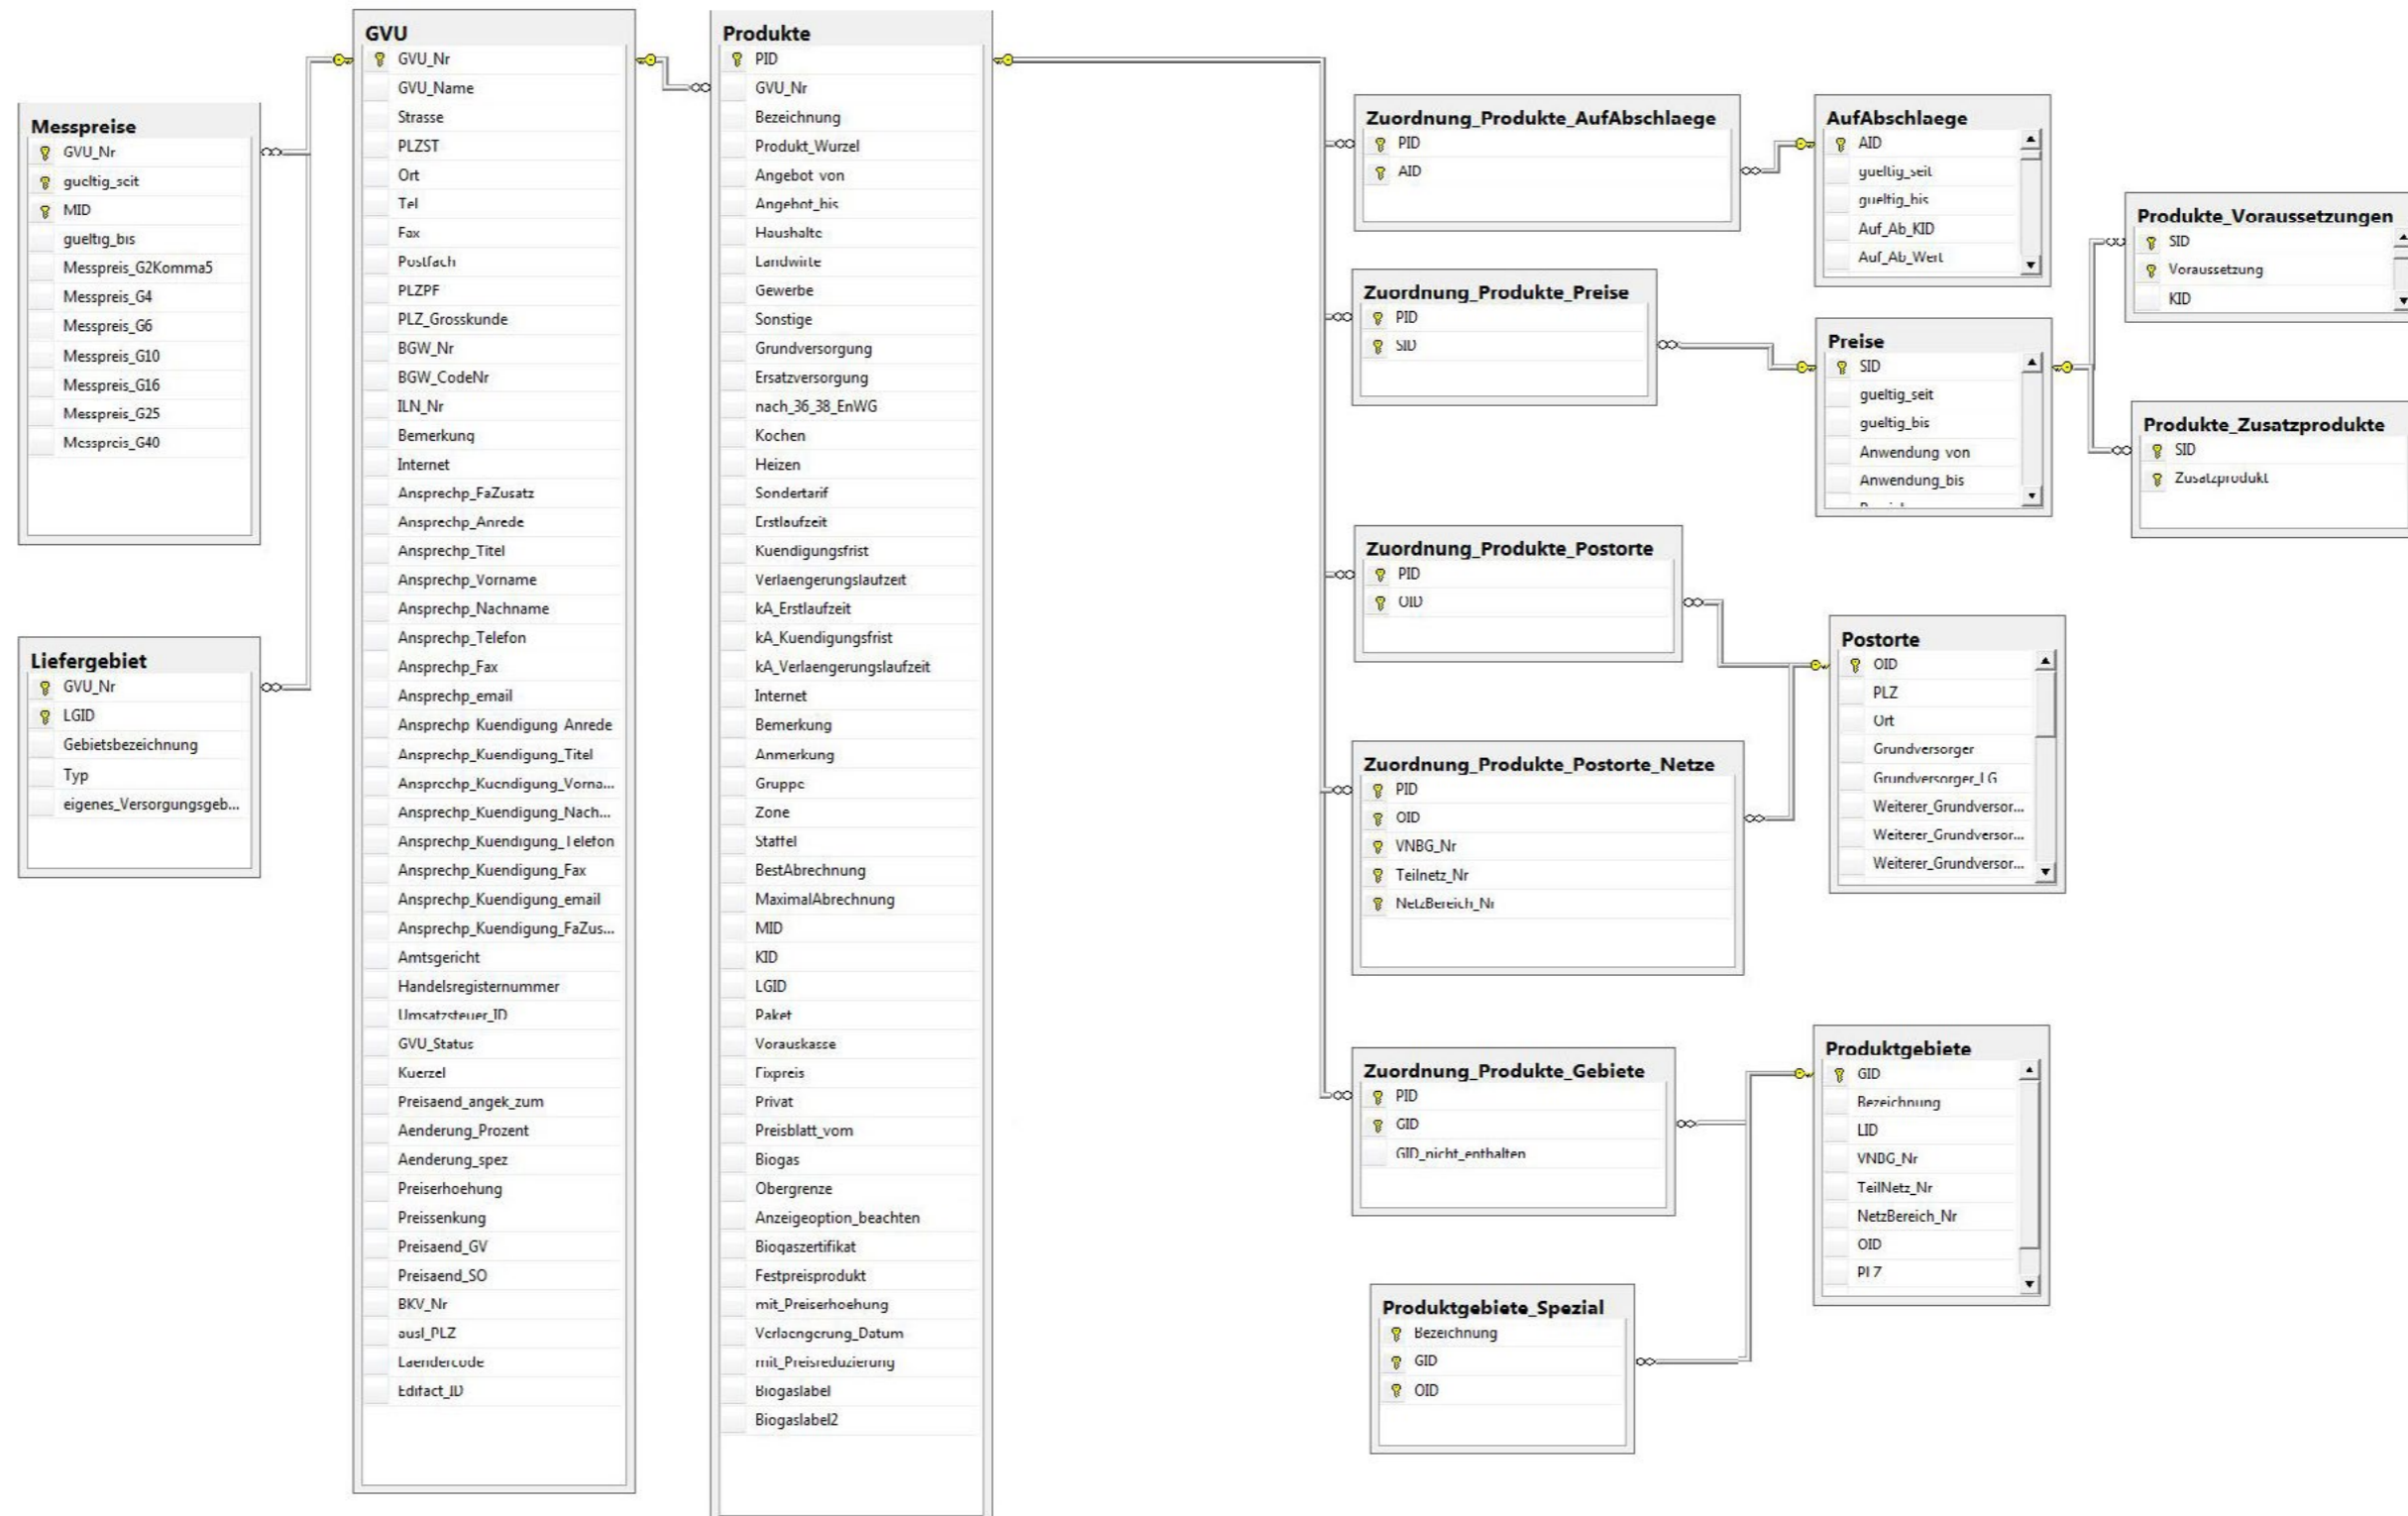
Messpreise
GVU_Nr
gueltig_seit
MID
gueltig_bis
Messpreis_G2Komma5
Messpreis_G4
Messpreis_G6
Messpreis_G10
Messpreis_G16
Messpreis_G25
Messpreis_G40

Liefergebiet
GVU_Nr
LGID
Gebietsbezeichnung
Typ
eigenes_Versorgungsgeb...

GVU
GVU_Nr
GVU_Name
Strasse
PLZST
Ort
Tel
Fax
Postfach
PLZPF
PLZ_Grosskunde
BGW_Nr
BGW_CodeNr
ILN_Nr
Bemerkung
Internet
Ansprechp_FaZusatz
Ansprechp_Anrede
Ansprechp_Titel
Ansprechp_Vorname
Ansprechp_Nachname
Ansprechp_Telefon
Ansprechp_Fax
Ansprechp_email
Ansprechp_Kuendigung_Anrede
Ansprechp_Kuendigung_Titel
Ansprechp_Kuendigung_Vorna...
Ansprechp_Kuendigung_Nach...
Ansprechp_Kuendigung_Telefon
Ansprechp_Kuendigung_Fax
Ansprechp_Kuendigung_email
Ansprechp_Kuendigung_FaZus...
Amtsgericht
Handelsregisternummer
Umsatzsteuer_ID
GVU_Status
Kuerzel
Preisaend_angek_zum
Aenderung_Prozent
Aenderung_spez
Preiserhoehung
Preissenkung
Preisaend_GV
Preisaend_SO
BKV_Nr
ausl_PLZ
Laendercode
Edifact_ID

Produkte
PID
GVU_Nr
Bezeichnung
Produkt_Wurzel
Angebot von
Angebot_bis
Haushalte
Landwirte
Gewerbe
Sonstige
Grundversorgung
Ersatzversorgung
nach_36_38_EnWG
Kochen
Heizen
Sondertarif
Erstlaufzeit
Kuendigungsfrist
Verlaengerungslaufzeit
kA_Erstlaufzeit
kA_Kuendigungsfrist
kA_Verlaengerungslaufzeit
Internet
Bemerkung
Anmerkung
Gruppe
Zone
Staffel
BestAbrechnung
MaximalAbrechnung
MID
KID
LGID
Paket
Vorauskasse
Fixpreis
Privat
Preisblatt_vom
Biogas
Obergrenze
Anzeigeoption_beachten
Biogaszertifikat
Festpreisprodukt
mit_Preiserhoehung
Verlaengerung_Datum
mit_Preisreduzierung
Biogaslabel
Biogaslabel2

Zuordnung_Produkte_AufAbschlaege
PID
AID

AufAbschlaege
AID
gueltig_seit
gueltig_bis
Auf_Ab_KID
Auf_Ab_Wert

Produkte_Voraussetzungen
SID
Voraussetzung
KID

Zuordnung_Produkte_Preise
PID
SID

Preise
SID
gueltig_seit
gueltig_bis
Anwendung von
Anwendung_bis

Produkte_Zusatzprodukte
SID
Zusatzprodukt

Zuordnung_Produkte_Postorte
PID
OID

Postorte
OID
PLZ
Ort
Grundversorger
Grundversorger_LG
Weiterer_Grundversor...
Weiterer_Grundversor...
Weiterer_Grundversor...

Zuordnung_Produkte_Postorte_Netze
PID
OID
VNBG_Nr
Teilnetz_Nr
NetzBereich_Nr

Zuordnung_Produkte_Gebiete
PID
GID
GID_nicht_enthalten

Produktgebiete
GID
Bezeichnung
LID
VNBG_Nr
TeilNetz_Nr
NetzBereich_Nr
OID
PLZ

Produktgebiete_Spezial
Bezeichnung
GID
OID